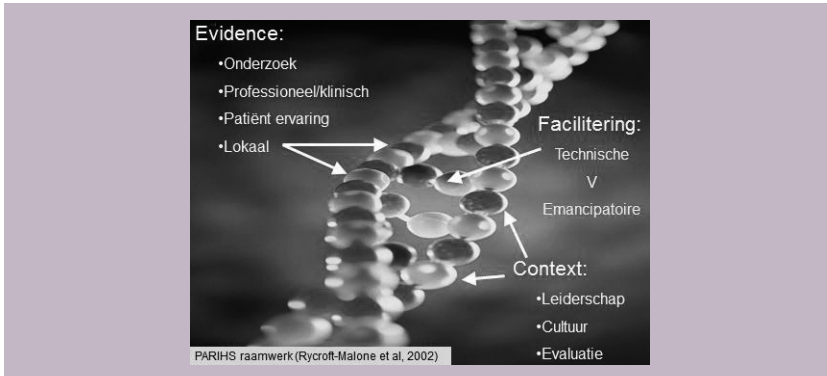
Evidence:

•Onderzoek

•Professioneel/klinisch

•Patiënt ervaring

•Lokaal

Facilitering:

Technische

V

Emancipatoire

Context:

•Leiderschap

•Cultuur

•Evaluatie

PARIHS raamwerk (Rycroft-Malone et al, 2002)